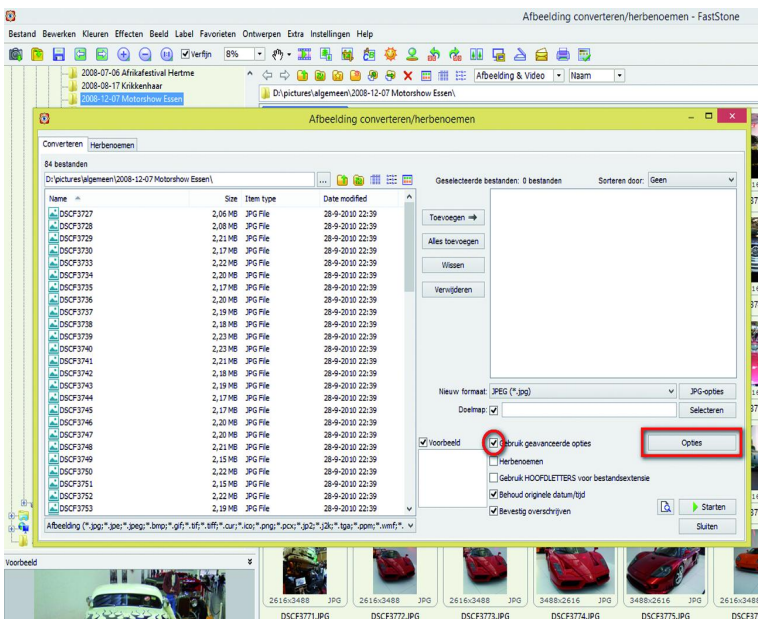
Afbeelding converteren/herbenoemen - FastStone

Bestand Bewerken Kleuren Effecten Beeld Label Favorieten Ontwerpen Extra Instellingen Help

Verfijn 8%

2008-07-06 Afrikafestival Hertme
2008-08-17 Krikkenhaar
2008-12-07 Motorshow Essen

Afbeelding & Video Naam

D:\pictures\algemeen\2008-12-07 Motorshow Essen\

Afbeelding converteren/herbenoemen

Converteren Herbenoemen

84 bestanden

D:\pictures\algemeen\2008-12-07 Motorshow Essen\

| Name | Size | Item type | Date modified |
|---|---|---|---|
| DSCF3727 | 2,06 MB | JPG File | 28-9-2010 22:39 |
| DSCF3728 | 2,08 MB | JPG File | 28-9-2010 22:39 |
| DSCF3729 | 2,21 MB | JPG File | 28-9-2010 22:39 |
| DSCF3730 | 2,17 MB | JPG File | 28-9-2010 22:39 |
| DSCF3733 | 2,22 MB | JPG File | 28-9-2010 22:39 |
| DSCF3734 | 2,20 MB | JPG File | 28-9-2010 22:39 |
| DSCF3735 | 2,17 MB | JPG File | 28-9-2010 22:39 |
| DSCF3736 | 2,20 MB | JPG File | 28-9-2010 22:39 |
| DSCF3737 | 2,19 MB | JPG File | 28-9-2010 22:39 |
| DSCF3738 | 2,21 MB | JPG File | 28-9-2010 22:39 |
| DSCF3739 | 2,23 MB | JPG File | 28-9-2010 22:39 |
| DSCF3740 | 2,23 MB | JPG File | 28-9-2010 22:39 |
| DSCF3741 | 2,21 MB | JPG File | 28-9-2010 22:39 |
| DSCF3742 | 2,18 MB | JPG File | 28-9-2010 22:39 |
| DSCF3743 | 2,19 MB | JPG File | 28-9-2010 22:39 |
| DSCF3744 | 2,17 MB | JPG File | 28-9-2010 22:39 |
| DSCF3745 | 2,17 MB | JPG File | 28-9-2010 22:39 |
| DSCF3746 | 2,20 MB | JPG File | 28-9-2010 22:39 |
| DSCF3747 | 2,20 MB | JPG File | 28-9-2010 22:39 |
| DSCF3748 | 2,21 MB | JPG File | 28-9-2010 22:39 |
| DSCF3749 | 2,15 MB | JPG File | 28-9-2010 22:39 |
| DSCF3750 | 2,22 MB | JPG File | 28-9-2010 22:39 |
| DSCF3751 | 2,15 MB | JPG File | 28-9-2010 22:39 |
| DSCF3752 | 2,22 MB | JPG File | 28-9-2010 22:39 |
| DSCF3753 | 2,19 MB | JPG File | 28-9-2010 22:39 |

Afbeelding (*.jpg;*.jpe;*.jpeg;*.bmp;*.gif;*.tif;*.tiff;*.cur;*.ico;*.png;*.pcx;*.jp2;*.j2k;*.tga;*.ppm;*.wmf;*.

Geselecteerde bestanden: 0 bestanden Sorteren door: Geen

Toevoegen
Alles toevoegen
Wissen
Verwijderen

Nieuw formaat: JPEG (*.jpg) JPG-opties
Doelmap: Selecteren

Voorbeeld
Gebruik geavanceerde opties
Opties
Herbenoemen
Gebruik HOOFDLETTERS voor bestandsextensie
Behoud originele datum/tijd
Bevestig overschrijven
Starten
Sluiten

Voorbeeld

2616x3488 JPG 2616x3488 JPG 2616x3488 JPG 3488x2616 JPG 3488x2616 JPG 2616x348
DSCF3771.JPG DSCF3772.JPG DSCF3773.JPG DSCF3774.JPG DSCF3775.JPG DSCF37